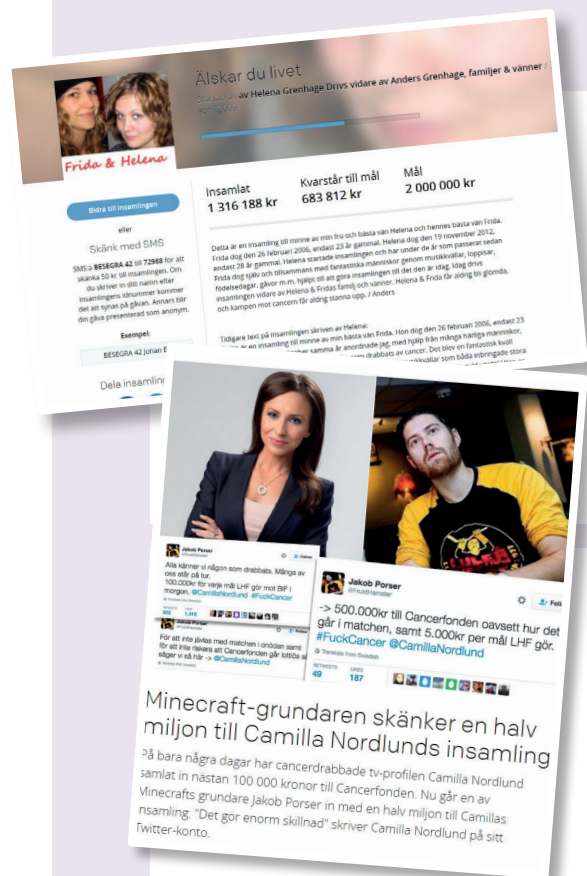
Frida & Helena

Älskar du livet

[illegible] av Helena Grenhage Drivs vidare av Anders Grenhage, familjer & vänner

Bidra till insamlingen

eller

Skänk med SMS

SMS:a BESEGRA 42 till 72988 för att skänka 50 kr till insamlingen. Om du skriver in ditt namn efter insamlingens idnummer kommer det att synas på gåvan. Annars blir din gåva presenterad som anonym.

Exempel:

BESEGRA 42 Johan E

Dela insamling

Insamlat
1 316 188 kr

Kvarstår till mål
683 812 kr

Mål
2 000 000 kr

Detta är en insamling till minne av min fru och bästa vän Helena och hennes bästa vän Frida. Frida dog den 26 februari 2006, endast 23 år gammal. Helena dog den 19 november 2012, endast 28 år gammal. Helena startade insamlingen och har under de år som passerat sedan Frida dog själv och tillsammans med fantastiska människor genom musikkvällar, loppisar, födelsedagar, gåvor m.m. hjälpt till att göra insamlingen till det den är idag. Idag drivs insamlingen vidare av Helena & Fridas familj och vänner. Helena & Frida får aldrig bli glömda, och kampen mot cancern får aldrig stanna upp. / Anders

Tidigare text på insamlingen skriven av Helena:
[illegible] en insamling till minne av min bästa vän Frida. Hon dog den 26 februari 2006, endast 23 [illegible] samma år anordnade jag, med hjälp från många härliga människor, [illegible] drabbats av cancer. Det blev en fantastisk kväll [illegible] som båda inbringade stora

Jakob Porser

Alla känner vi någon som drabbats. Många av oss står på tur. 100.000kr för varje mål LHF gör mot BIF i morgon. @CamillaNordlund #FuckCancer

För att inte jävlas med matchen i onödan samt för att inte riskera att Cancerfonden går lottlös så säger vi så här -> @CamillaNordlund

Jakob Porser
@FruitHamster

-> 500.000kr till Cancerfonden oavsett hur det går i matchen, samt 5.000kr per mål LHF gör. #FuckCancer @CamillaNordlund

Translate from Swedish

RETWEETS 49 LIKES 187

Minecraft-grundaren skänker en halv miljon till Camilla Nordlunds insamling

På bara några dagar har cancerdrabbade tv-profilen Camilla Nordlund samlat in nästan 100 000 kronor till Cancerfonden. Nu går en av Minecrafts grundare Jakob Porser in med en halv miljon till Camillas insamling. "Det gör enorm skillnad" skriver Camilla Nordlund på sitt Twitter-konto.